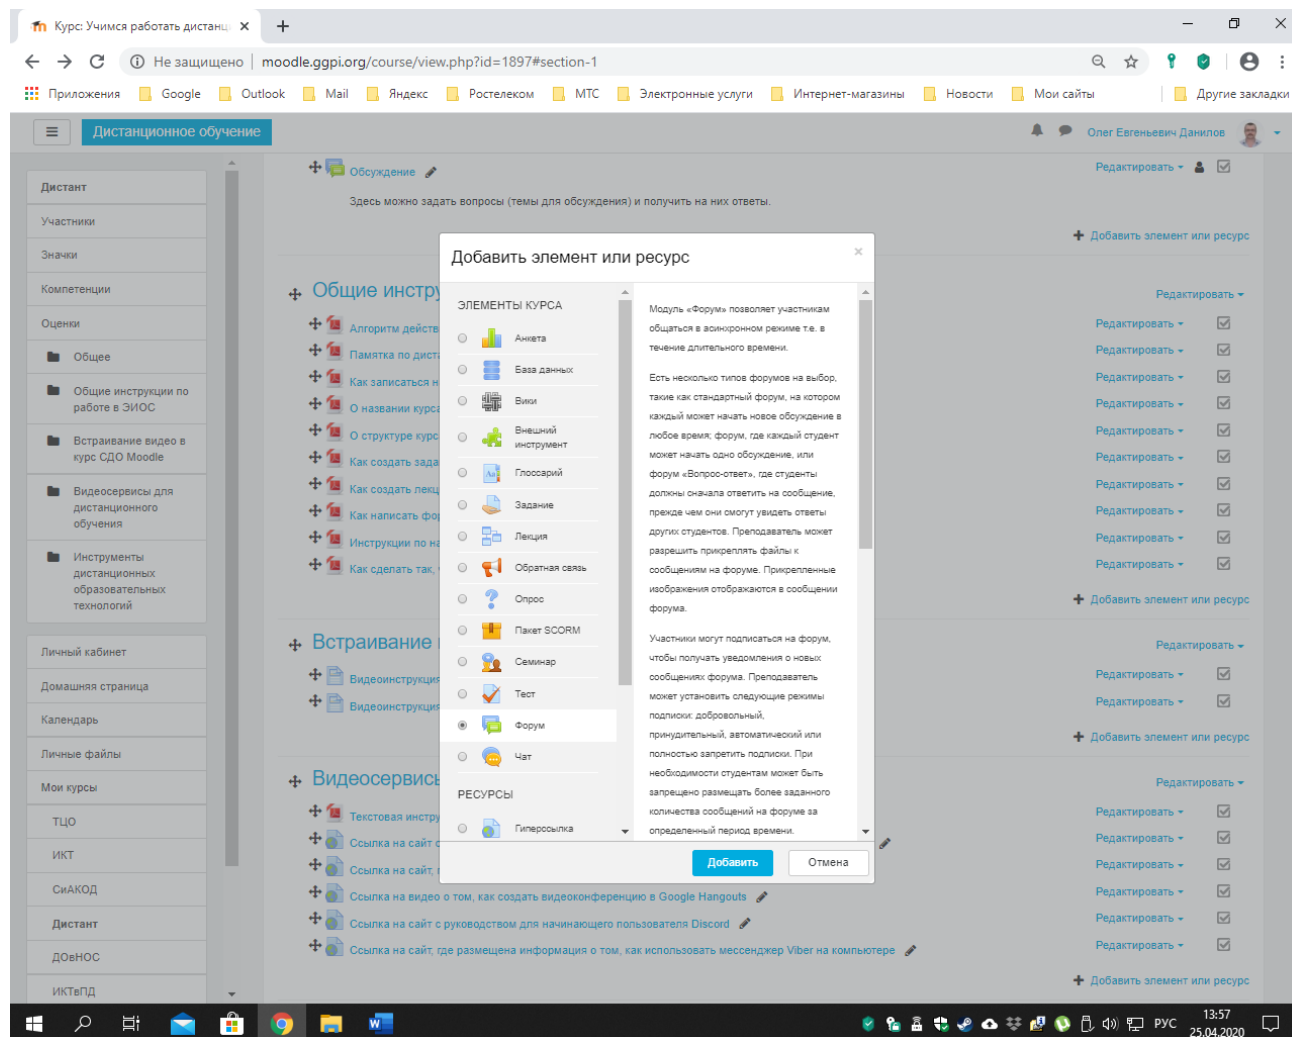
Курс: Учимся работать дистанц ×

Не защищено | moodle.ggpi.org/course/view.php?id=1897#section-1

Приложения Google Outlook Mail Яндекс Ростелеком МТС Электронные услуги Интернет-магазины Новости Мои сайты Другие закладки

Дистанционное обучение

Олег Евгеньевич Данилов

Дистант
Участники
Значки
Компетенции
Оценки
Общее
Общие инструкции по работе в ЭИОС
Встраивание видео в курс СДО Moodle
Видеосервисы для дистанционного обучения
Инструменты дистанционных образовательных технологий
Личный кабинет
Домашняя страница
Календарь
Личные файлы
Мои курсы
ТЦО
ИКТ
СиАКОД
Дистант
ДОвНОС
ИКТвПД

Обсуждение
Здесь можно задать вопросы (темы для обсуждения) и получить на них ответы.

Общие инстру
Алгоритм действ
Памятка по дист
Как записаться н
О названии курса
О структуре курс
Как создать зада
Как создать лекц
Как написать фо
Инструкции по н
Как сделать так,

Встраивание
Видеоинструкция
Видеоинструкция

Видеосервис
Текстовая инстру
Ссылка на сайт с
Ссылка на сайт,
Ссылка на видео о том, как создать видеоконференцию в Google Hangouts
Ссылка на сайт с руководством для начинающего пользователя Discord
Ссылка на сайт, где размещена информация о том, как использовать мессенджер Viber на компьютере

Редактировать
Добавить элемент или ресурс

Добавить элемент или ресурс
×
ЭЛЕМЕНТЫ КУРСА
Анкета
База данных
Вики
Внешний инструмент
Глоссарий
Задание
Лекция
Обратная связь
Опрос
Пакет SCORM
Семинар
Тест
Форум
Чат
РЕСУРСЫ
Гиперссылка

Модуль «Форум» позволяет участникам общаться в асинхронном режиме т.е. в течение длительного времени.

Есть несколько типов форумов на выбор, такие как стандартный форум, на котором каждый может начать новое обсуждение в любое время; форум, где каждый студент может начать одно обсуждение, или форум «Вопрос-ответ», где студенты должны сначала ответить на сообщение, прежде чем они смогут увидеть ответы других студентов. Преподаватель может разрешить прикреплять файлы к сообщениям на форуме. Прикрепленные изображения отображаются в сообщении форума.

Участники могут подписаться на форум, чтобы получать уведомления о новых сообщениях форума. Преподаватель может установить следующие режимы подписки: добровольный, принудительный, автоматический или полностью запретить подписки. При необходимости студентам может быть запрещено размещать более заданного количества сообщений на форуме за определенный период времени.

Добавить
Отмена

РУС 13:57 25.04.2020